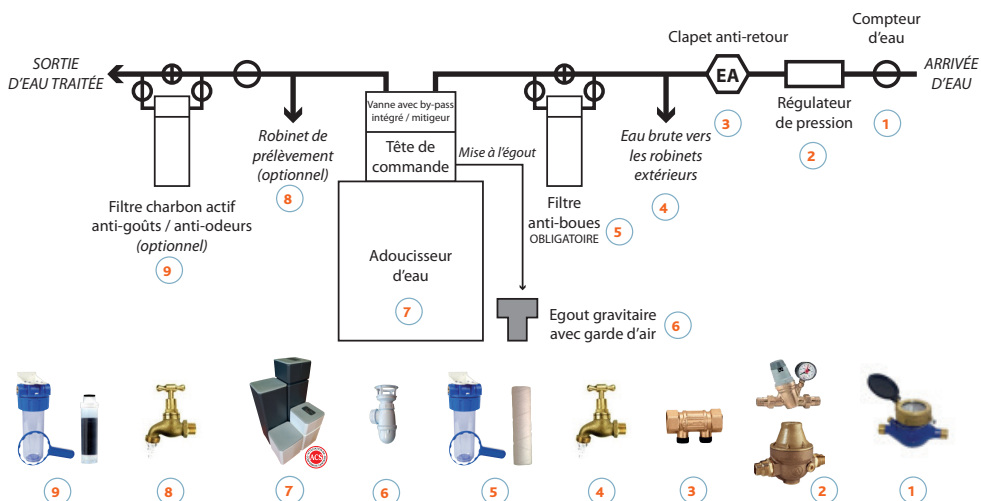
SORTIE D'EAU TRAITÉE

Compteur d'eau

Clapet anti-retour

EA

ARRIVÉE D'EAU

Régulateur de pression

1

2

3

Vanne avec by-pass intégré / mitigeur

Tête de commande

Mise à l'égout

Robinet de prélèvement (optionnel)

8

Eau brute vers les robinets extérieurs

4

Filtre anti-boues OBLIGATOIRE

5

Filtre charbon actif anti-goûts / anti-odeurs (optionnel)

9

Adoucisseur d'eau

7

Egout gravitaire avec garde d'air

6

ACS

9 8 7 6 5 4 3 2 1